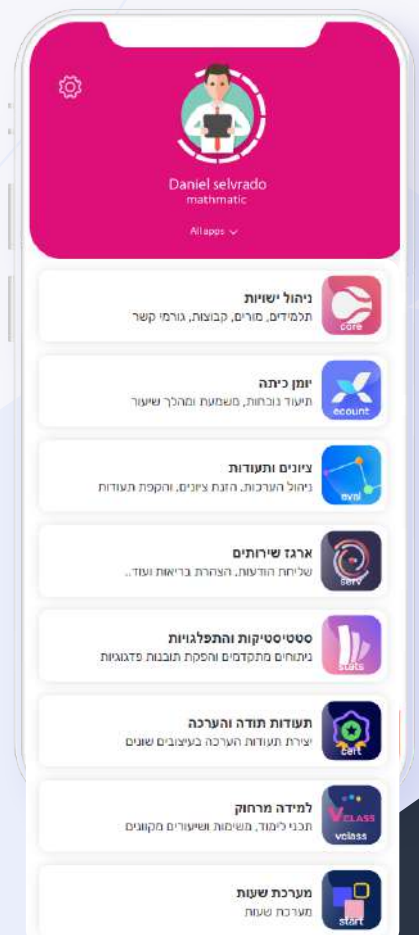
Daniel selvrado
mathmatic

All apps

ניהול ישויות
תלמידים, מורים, קבוצות, גורמי קשר
core

יומן כיתה
תיעוד נוכחות, משמעת ומהלך שיעור
ecount

ציונים ותעודות
ניהול הערכות, הזנת ציונים, והפקת תעודות
evnl

ארגז שירותים
שליחת הודעות, הצהרת בריאות ועוד..
serv

סטטיסטיקות והתפלגויות
ניתוחים מתקדמים והפקת תובנות פדגוגיות
stats

תעודות תודה והערכה
יצירת תעודות הערכה בעיצובים שונים
cert

למידה מרחוק
תכני לימוד, משימות ושיעורים מקוונים
VCLASS
vclass

מערכת שעות
מערכת שעות
start